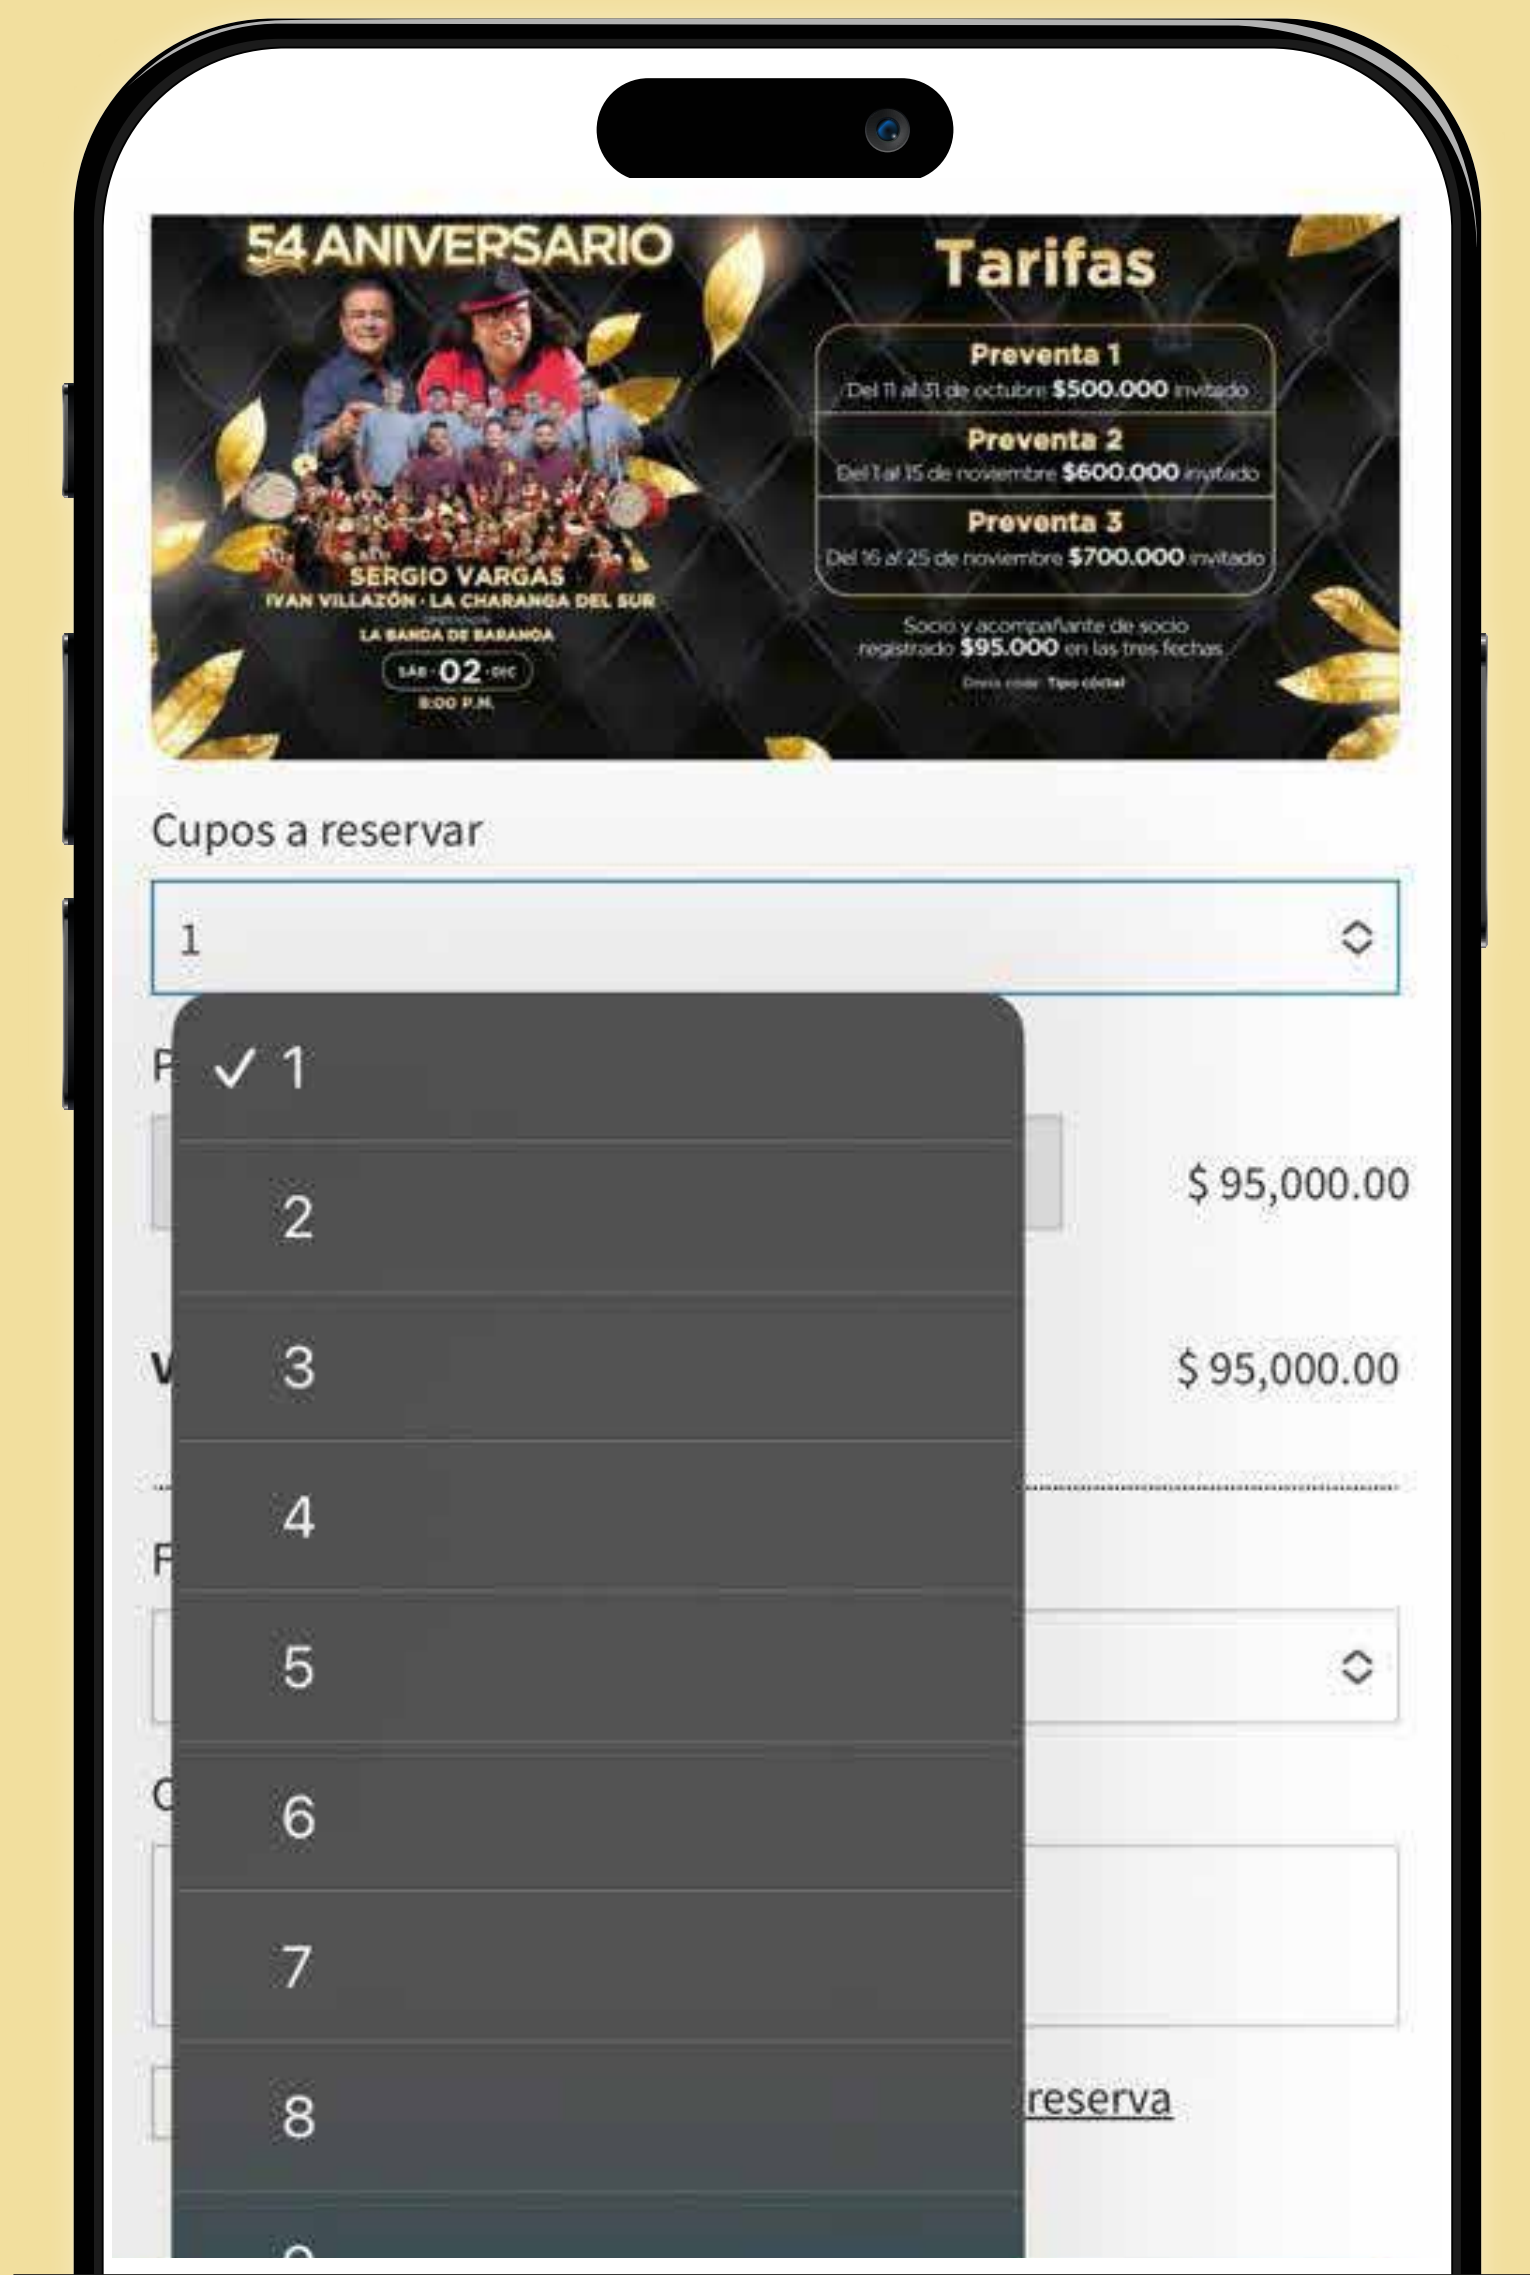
54 ANIVERSARIO

SERGIO VARGAS
IVAN VILLAZÓN · LA CHARANGA DEL SUR
LA BANDA DE BARANOA
SÁB 02 DIC
8:00 P.M.

Tarifas

Preventa 1
Del 11 al 31 de octubre $500.000 invitado

Preventa 2
Del 1 al 15 de noviembre $600.000 invitado

Preventa 3
Del 16 al 25 de noviembre $700.000 invitado

Socio y acompañante de socio registrado $95.000 en las tres fechas

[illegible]

Cupos a reservar

1

P

✓ 1
2
3
4
5
6
7
8

$ 95,000.00

V

$ 95,000.00

F

C

reserva